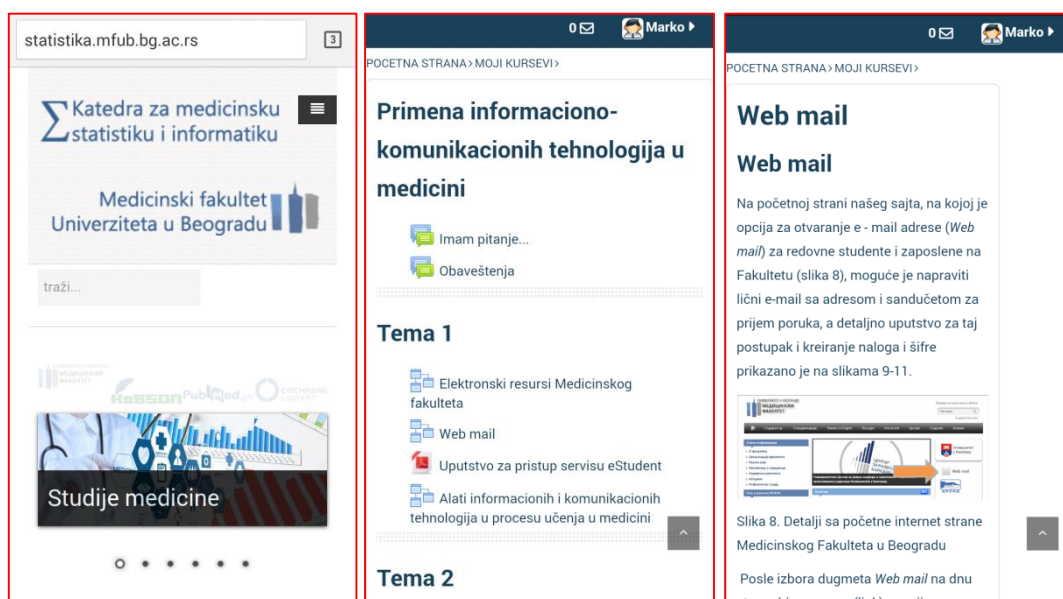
statistika.mfub.bg.ac.rs

3

Katedra za medicinsku statistiku i informatiku

Medicinski fakultet Univerziteta u Beogradu

traži...

KoBSON PubMed COCHRANE LIBRARY

Studije medicine

0 Marko

POCETNA STRANA > MOJI KURSEVI >

Primena informaciono-komunikacionih tehnologija u medicini

Imam pitanje...

Obaveštenja

Tema 1

Elektronski resursi Medicinskog fakulteta

Web mail

Uputstvo za pristup servisu eStudent

Alati informacionih i komunikacionih tehnologija u procesu učenja u medicini

Tema 2

0 Marko

POCETNA STRANA > MOJI KURSEVI >

Web mail

Web mail

Na početnoj strani našeg sajta, na kojoj je opcija za otvaranje e - mail adrese (Web mail) za redovne studente i zaposlene na Fakultetu (slika 8), moguće je napraviti lični e-mail sa adresom i sandučetom za prijem poruka, a detaljno uputstvo za taj postupak i kreiranje naloga i šifre prikazano je na slikama 9-11.

Web mail

Slika 8. Detalji sa početne internet strane Medicinskog Fakulteta u Beogradu

Posle izbora dugmeta Web mail na dnu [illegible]